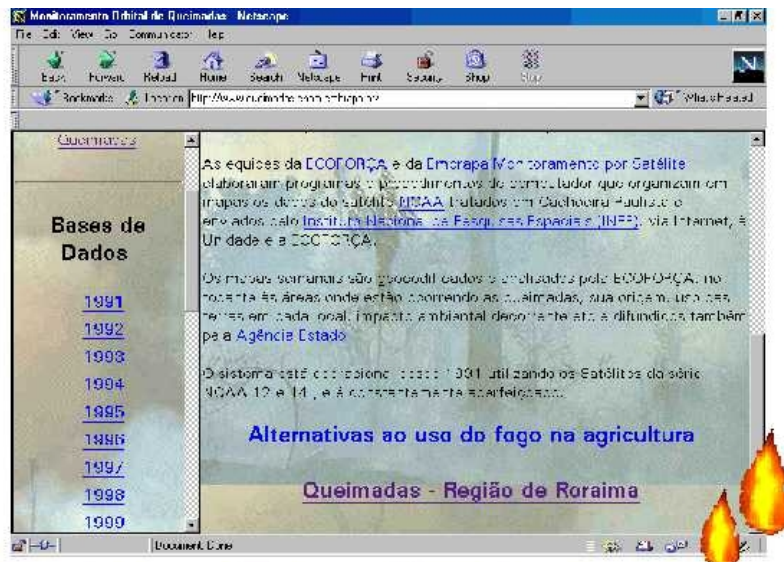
Monitoramento Orbital de Queimadas - Netscape

File Edit View Go Communicator Help

Back Forward Reload Home Search Netscape Print Security Shop Stop

Bookmarks Location: http://www.queimadas.cnpm.embrapa.br/

What's Related

Queimadas

Bases de Dados

1991

1992

1993

1994

1995

1996

1997

1998

1999

As equipes da ECOFORÇA e da Embrapa Monitoramento por Satélite elaboraram programas e procedimentos de computador que organizam em mapas os dados do satélite NOAA tratados em Cachoeira Paulista e enviados pelo Instituto Nacional de Pesquisas Espaciais (INPE), via Internet, à Unidade e à ECOFORÇA.

Os mapas semanais são geocodificados e analisados pela ECOFORÇA no tocante às áreas onde estão ocorrendo as queimadas, sua origem, uso das terras em cada local, impacto ambiental decorrente etc. e difundidos também pela Agência Estado.

O sistema está operacional desde 1991 utilizando os Satélites da série NOAA 12 e 14, e é constantemente aperfeiçoado.

Alternativas ao uso do fogo na agricultura

Queimadas - Região de Roraima

Document: Done